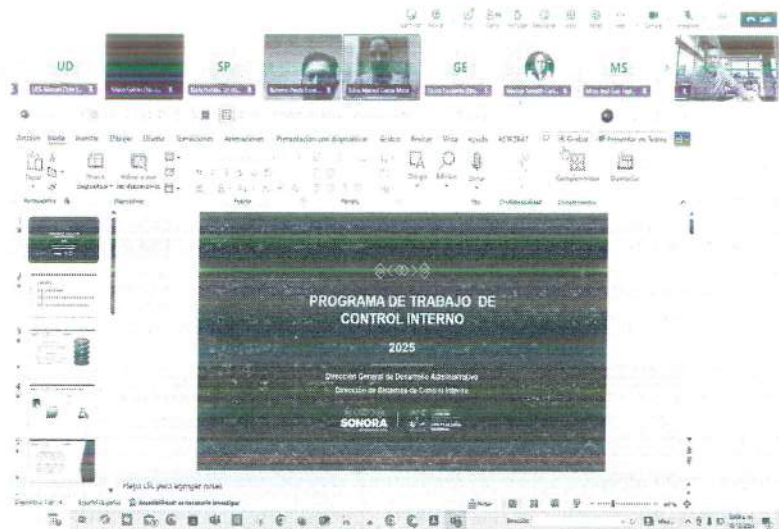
UD

SP

GE

MS

Archivo Inicio Insertar Dibujar Diseño Transiciones Animaciones Presentación con diapositivas Grabar Revisar Vista Ayuda

Grabar Presentar en Teams

PROGRAMA DE TRABAJO DE CONTROL INTERNO

2025

Dirección General de Desarrollo Administrativo

Dirección de Sistemas de Control Interno

SONORA

Haga clic para agregar notas